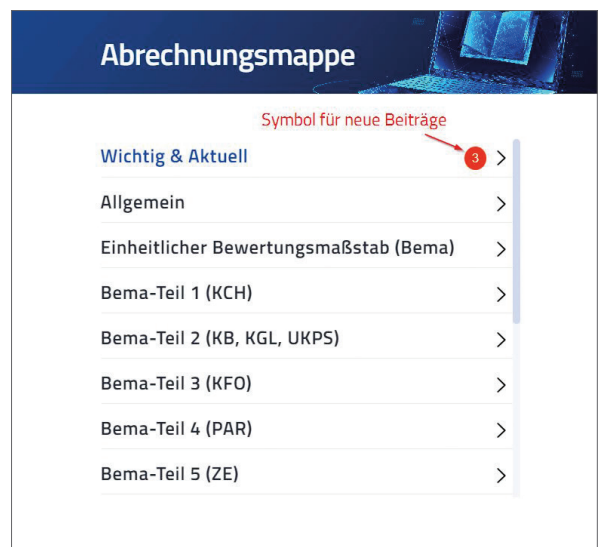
Abrechnungsmappe

Symbol für neue Beiträge

Wichtig & Aktuell 3 >

Allgemein >

Einheitlicher Bewertungsmaßstab (Bema) >

Bema-Teil 1 (KCH) >

Bema-Teil 2 (KB, KGL, UKPS) >

Bema-Teil 3 (KFO) >

Bema-Teil 4 (PAR) >

Bema-Teil 5 (ZE) >